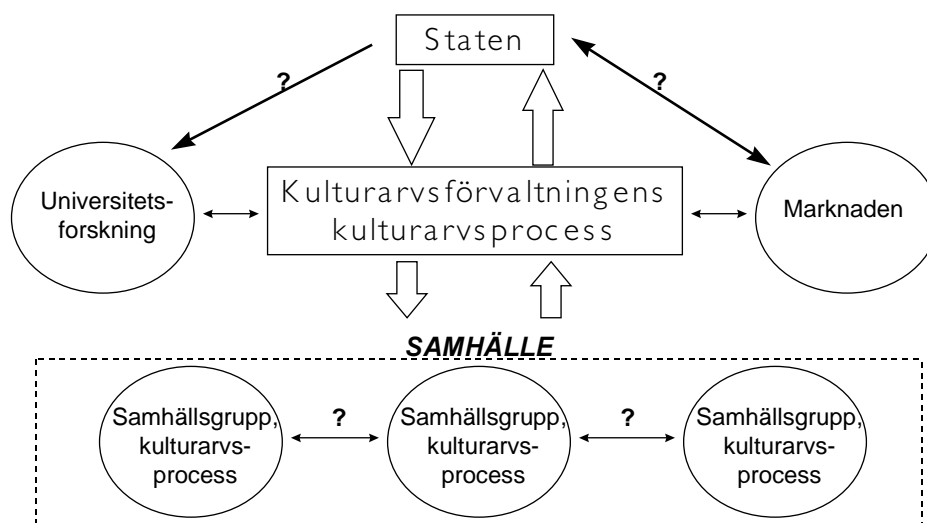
Staten

?

?

Universitets-forskning

Kulturarvsförvaltningens kulturarvsprocess

Marknaden

SAMHÄLLE

Samhällsgrupp, kulturarvs-process

?

Samhällsgrupp, kulturarvs-process

?

Samhällsgrupp, kulturarvs-process